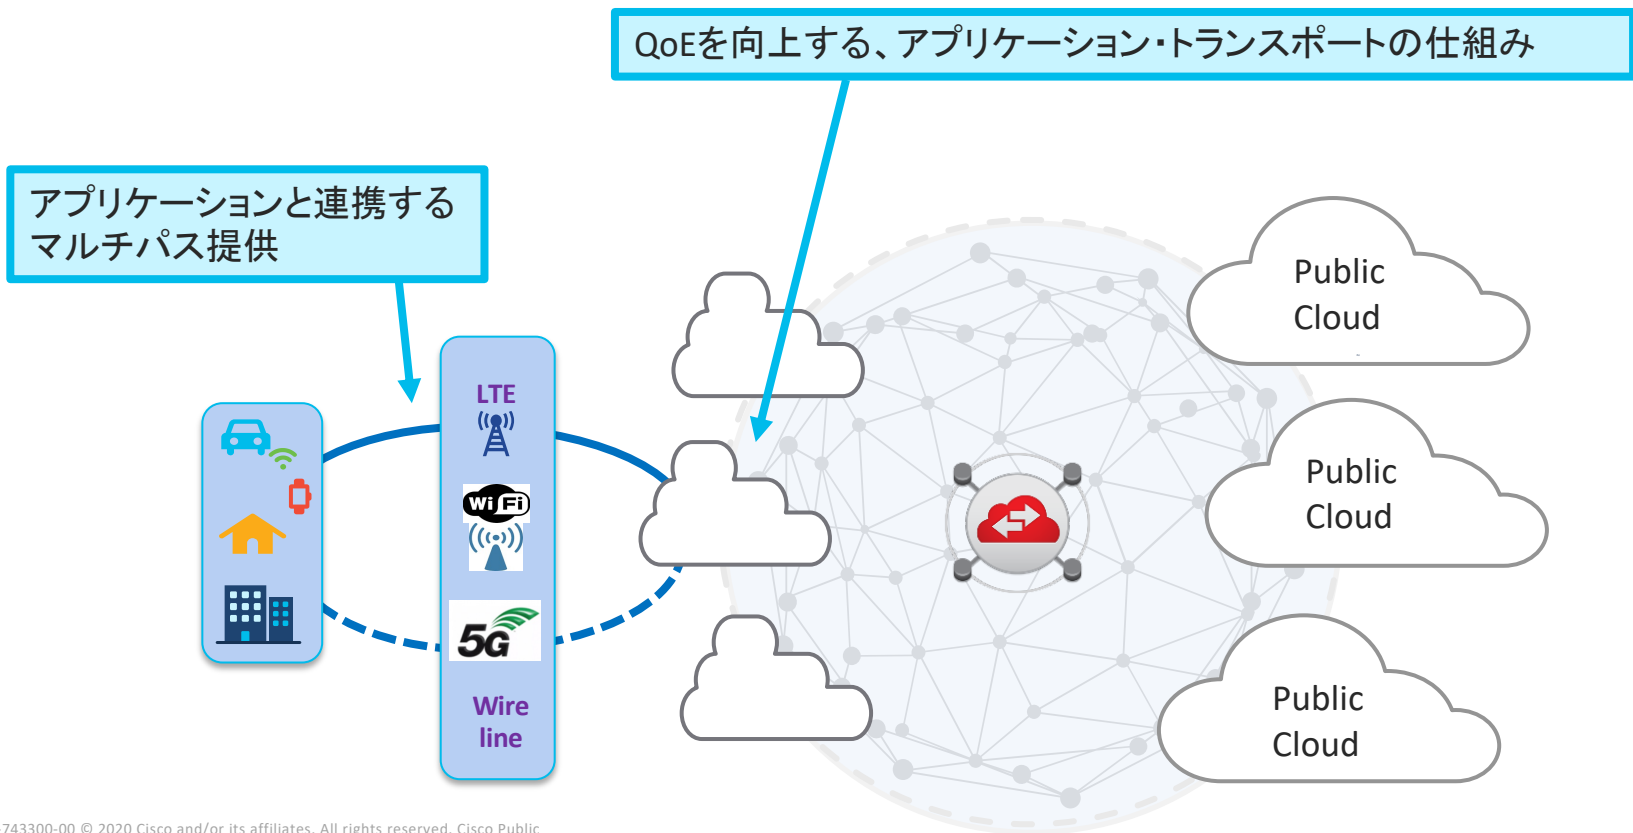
QoEを向上する、アプリケーション・トランスポートの仕組み

アプリケーションと連携するマルチパス提供

LTE

Wi Fi

5G

Wire line

Public Cloud

Public Cloud

Public Cloud

743300-00 © 2020 Cisco and/or its affiliates. All rights reserved. Cisco Public